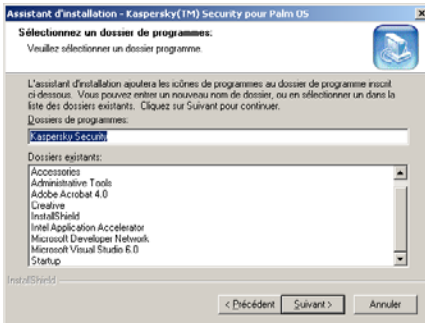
Assistant d'installation - Kaspersky(TM) Security pour Palm OS

Sélectionnez un dossier de programmes:
Veuillez sélectionner un dossier programme.

L'assistant d'installation ajoutera les icônes de programmes au dossier de programme inscrit ci dessous. Vous pouvez entrer un nouveau nom de dossier, ou en sélectionner un dans la liste des dossiers existants. Cliquez sur Suivant pour continuer.

Dossiers de programmes:
Kaspersky Security

Dossiers existants:
Accessories
Administrative Tools
Adobe Acrobat 4.0
Creative
InstallShield
Intel Application Accelerator
Microsoft Developer Network
Microsoft Visual Studio 6.0
Startup

InstallShield

< Précédent
Suivant >
Annuler